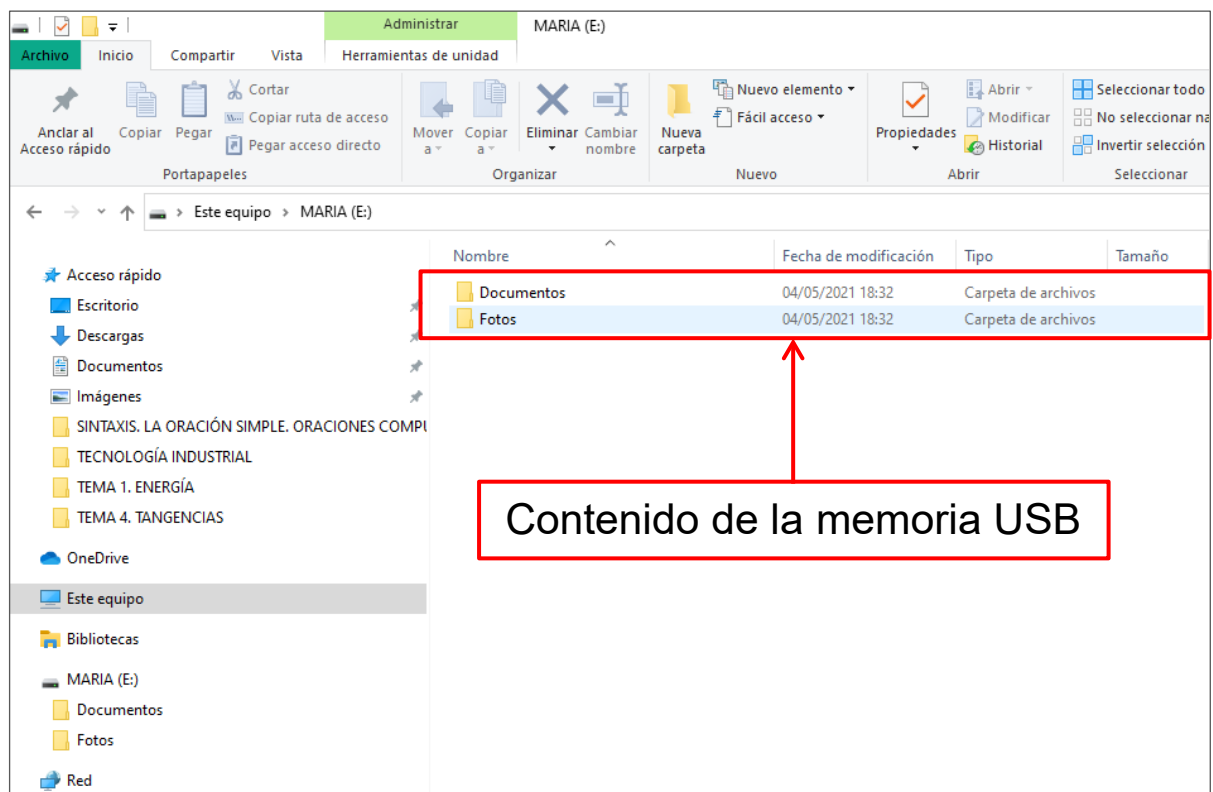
Administrar
MARIA (E:)
Archivo
Inicio
Compartir
Vista
Herramientas de unidad

Anclar al Acceso rápido
Copiar
Pegar
Cortar
Copiar ruta de acceso
Pegar acceso directo
Portapapeles

Mover a
Copiar a
Eliminar
Cambiar nombre
Organizar

Nueva carpeta
Nuevo elemento
Fácil acceso
Nuevo

Propiedades
Abrir
Modificar
Historial
Abrir

Seleccionar todo
No seleccionar na
Invertir selección
Seleccionar

Este equipo > MARIA (E:)

Acceso rápido
Escritorio
Descargas
Documentos
Imágenes
SINTAXIS. LA ORACIÓN SIMPLE. ORACIONES COMPU
TECNOLOGÍA INDUSTRIAL
TEMA 1. ENERGÍA
TEMA 4. TANGENCIAS
OneDrive
Este equipo
Bibliotecas
MARIA (E:)
Documentos
Fotos
Red

| Nombre | Fecha de modificación | Tipo | Tamaño |
|---|---|---|---|
| Documentos | 04/05/2021 18:32 | Carpeta de archivos | |
| Fotos | 04/05/2021 18:32 | Carpeta de archivos | |

Contenido de la memoria USB